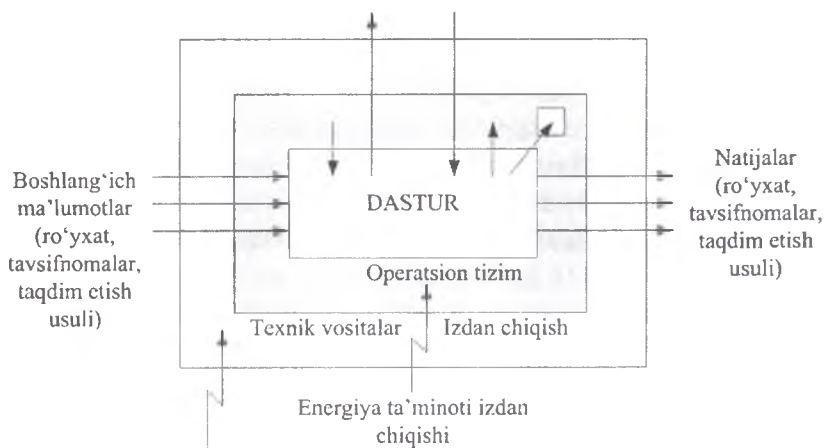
Boshlang'ich ma'lumotlar (ro'yxat, tavsifnomalar, taqdim etish usuli)

DASTUR

Natijalar (ro'yxat, tavsifnomalar, taqdim etish usuli)

Operatsion tizim

Texnik vositalar

Izdan chiqish

Energiya ta'minoti izdan chiqishi